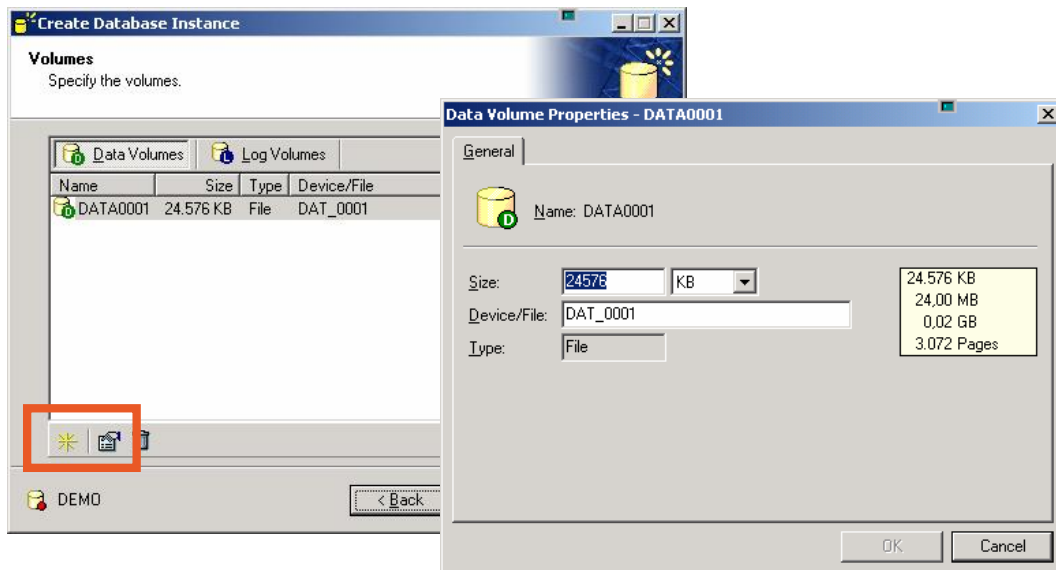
Create Database Instance

Volumes
Specify the volumes.

Data Volumes | Log Volumes

| Name | Size | Type | Device/File |
|---|---|---|---|
| DATA0001 | 24.576 KB | File | DAT_0001 |

DEMO

< Back

Data Volume Properties - DATA0001

General

Name: DATA0001

Size: 24576 KB

Device/File: DAT_0001

Type: File

24.576 KB
24,00 MB
0,02 GB
3.072 Pages

OK

Cancel